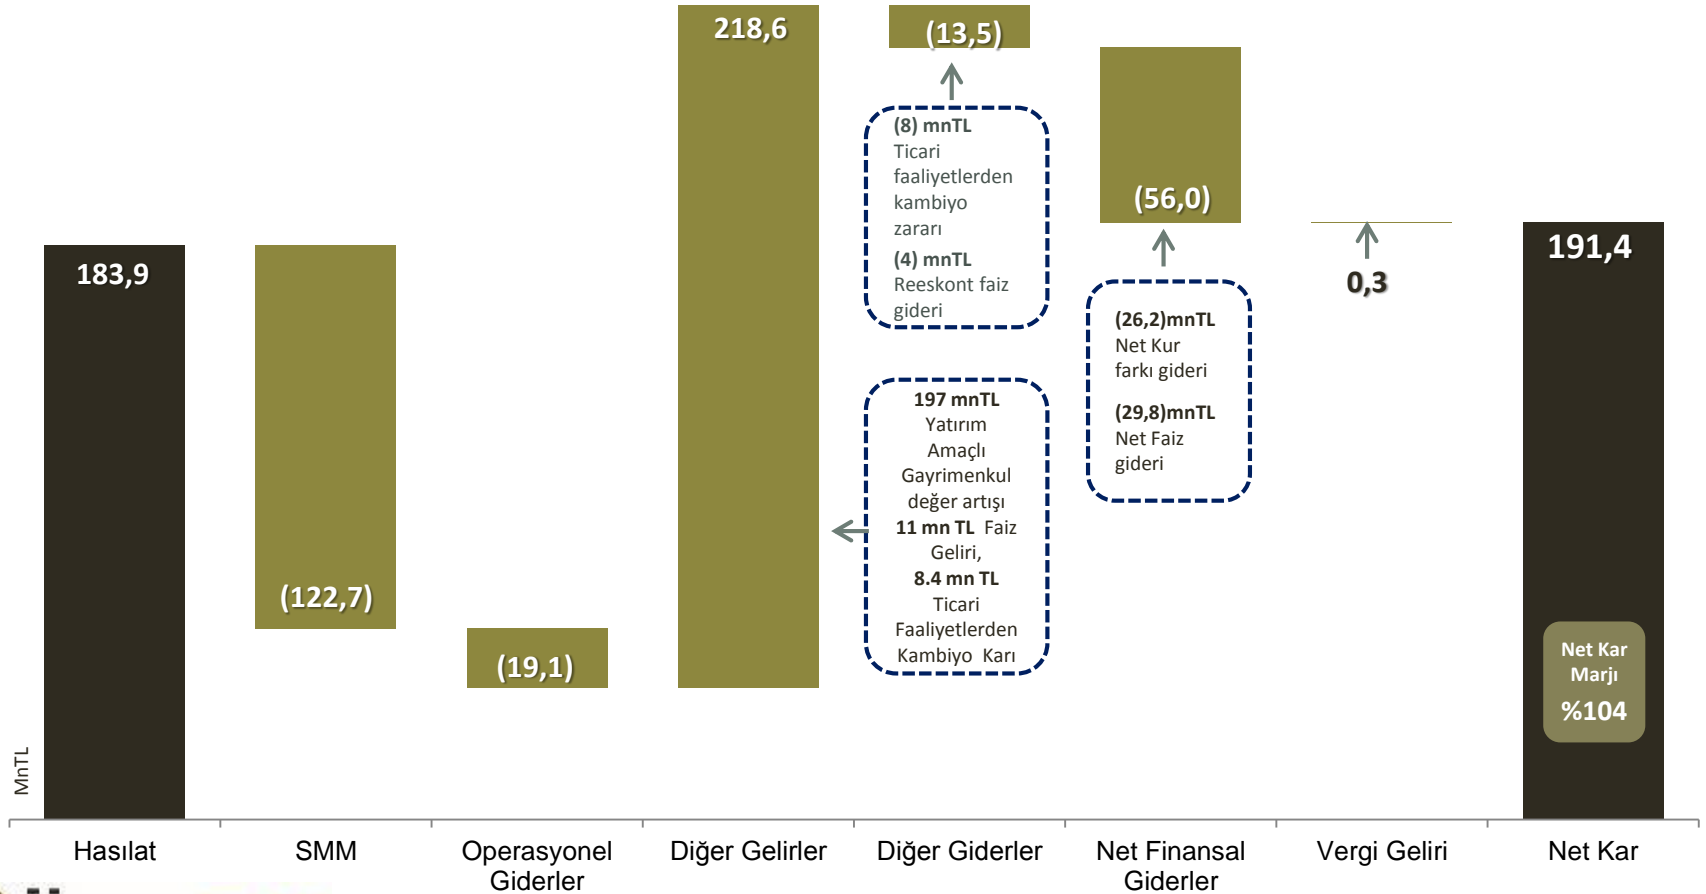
218,6

(13,5)

(8) mnTL Ticari faaliyetlerden kambiyo zararı
(4) mnTL Reeskont faiz gideri

(56,0)

0,3

191,4

183,9

(26,2)mnTL Net Kur farkı gideri
(29,8)mnTL Net Faiz gideri

197 mnTL Yatırım Amaçlı Gayrimenkul değer artışı
11 mn TL Faiz Geliri,
8.4 mn TL Ticari Faaliyetlerden Kambiyo Karı

(122,7)

(19,1)

Net Kar Marjı
%104

MnTL

Hasılat | SMM | Operasyonel Giderler | Diğer Gelirler | Diğer Giderler | Net Finansal Giderler | Vergi Geliri | Net Kar